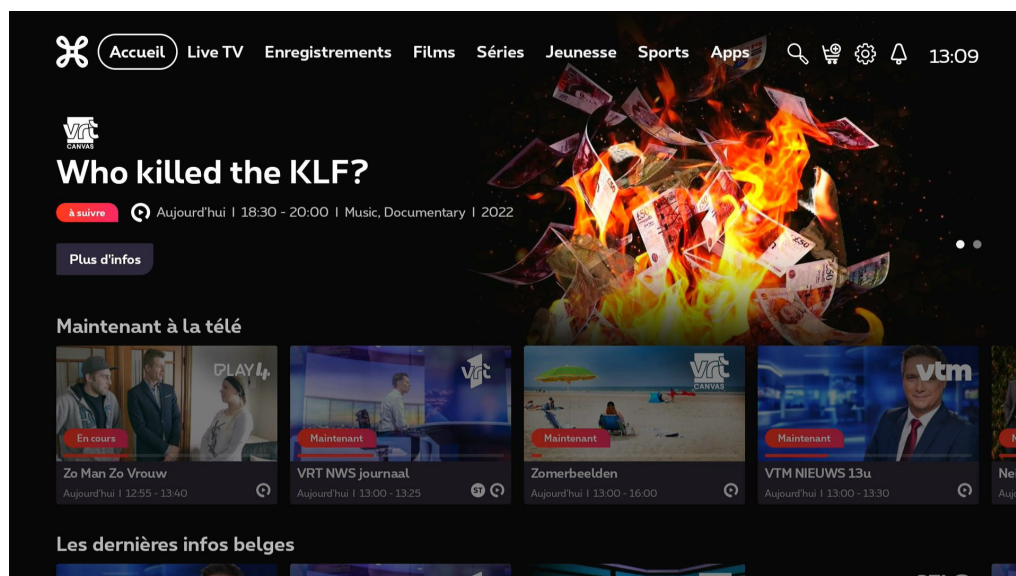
Accueil Live TV Enregistrements Films Séries Jeunesse Sports Apps 13:09

vrt CANVAS

Who killed the KLF?

à suivre Aujourd'hui | 18:30 - 20:00 | Music, Documentary | 2022

Plus d'infos

Maintenant à la télé

PLAY4
En cours
Zo Man Zo Vrouw
Aujourd'hui | 12:55 - 13:40

vrt
Maintenant
VRT NWS journaal
Aujourd'hui | 13:00 - 13:25

vrt CANVAS
Maintenant
Zomerbeelden
Aujourd'hui | 13:00 - 16:00

vtm
Maintenant
VTM NIEUWS 13u
Aujourd'hui | 13:00 - 13:30

Ne

Les dernières infos belges